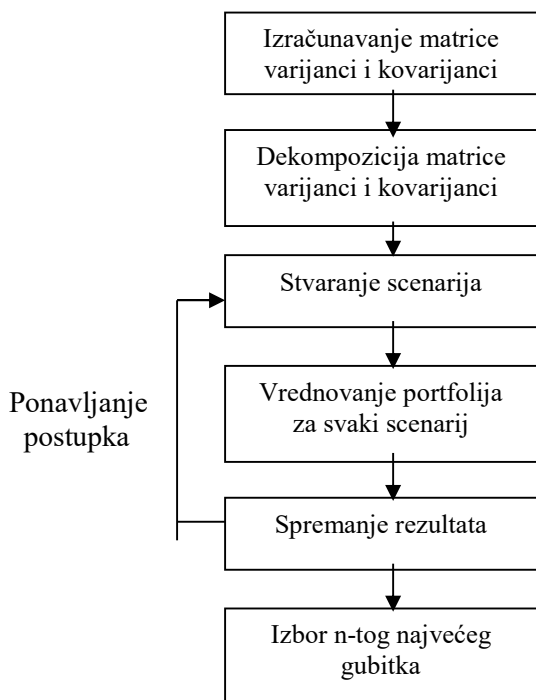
Izračunavanje matrice varijanci i kovarijanci

Dekompozicija matrice varijanci i kovarijanci

Stvaranje scenarija

Ponavljanje postupka

Vrednovanje portfolija za svaki scenarij

Spremanje rezultata

Izbor n-tog najvećeg gubitka